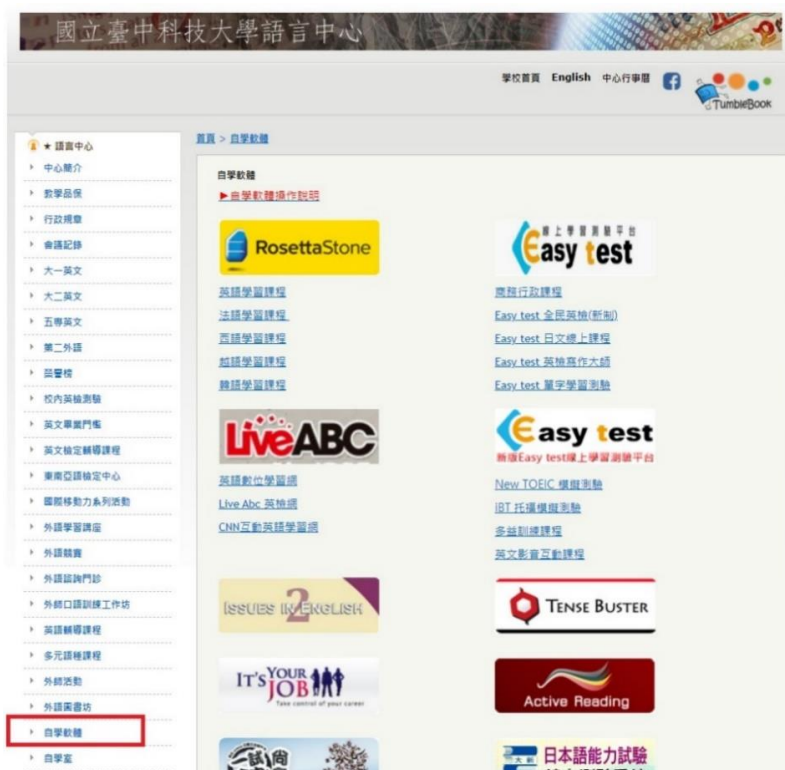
國立臺中科技大學語言中心

學校首頁 English 中心行事曆 TumbleBook

★ 語言中心
中心簡介
教學品保
行政規章
會議記錄
大一英文
大二英文
五專英文
第二外語
榮譽榜
校內英檢測驗
英文畢業門檻
英文檢定輔導課程
東南亞語檢定中心
國際移動力系列活動
外語學習講座
外語競賽
外語諮詢門診
外師口語訓練工作坊
英語輔導課程
多元語種課程
外師活動
外語圖書坊
自學軟體
自學室

首頁 > 自學軟體

自學軟體
▶ 自學軟體操作說明

RosettaStone
英語學習課程
法語學習課程
西語學習課程
越語學習課程
韓語學習課程

網上學習測驗平台
Easy test
商務行政課程
Easy test 全民英檢(新制)
Easy test 日文線上課程
Easy test 英檢寫作大師
Easy test 單字學習測驗

LiveABC
英語數位學習網
Live Abc 英檢網
CNN互動英語學習網

Easy test
無限Easy test線上學習測驗平台
New TOEIC 模擬測驗
IBT 托福模擬測驗
多益訓練課程
英文影音互動課程

ISSUES IN ENGLISH 2

TENSE BUSTER

IT'S YOUR JOB
Take control of your career

Active Reading

日本語能力試驗